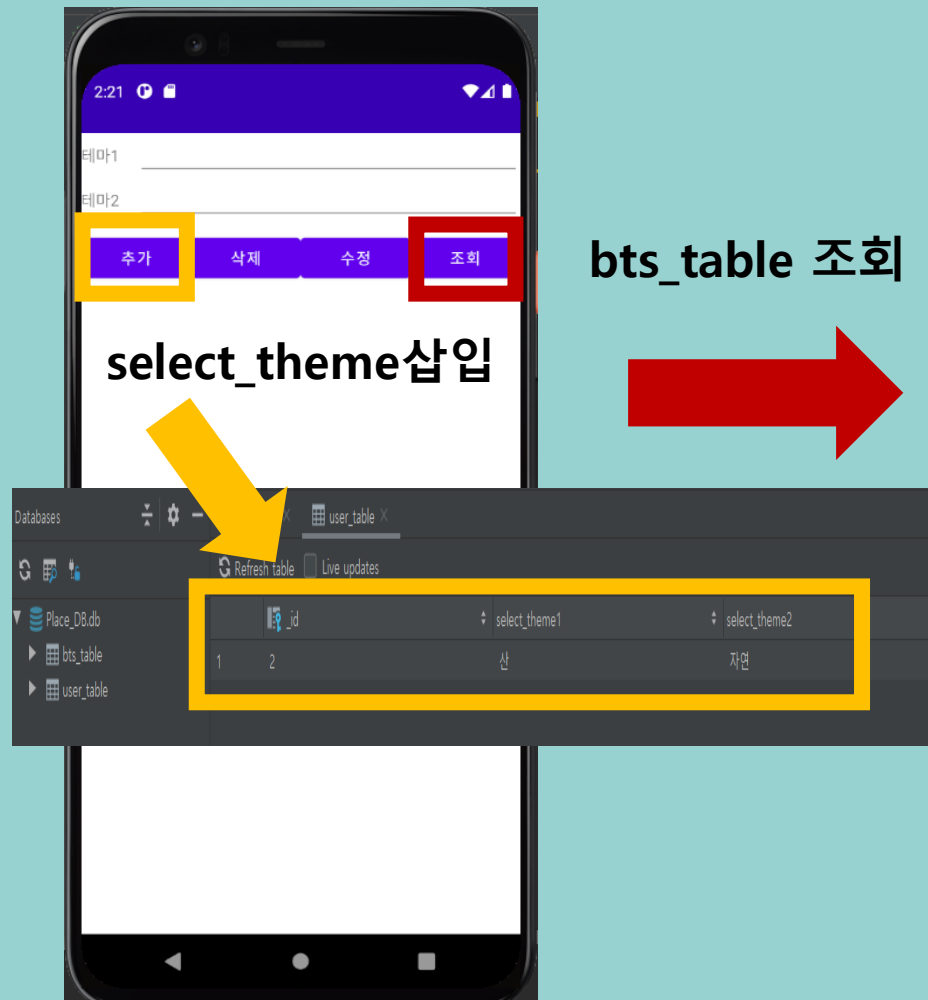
2:21

테마1

테마2

추가 삭제 수정 조회

bts_table 조회

select_theme삽입

Databases

user_table X

Refresh table Live updates

Place_DB.db
bts_table
user_table

| | _id | select_theme1 | select_theme2 |
|---|---|---|---|
| 1 | 2 | 산 | 자연 |